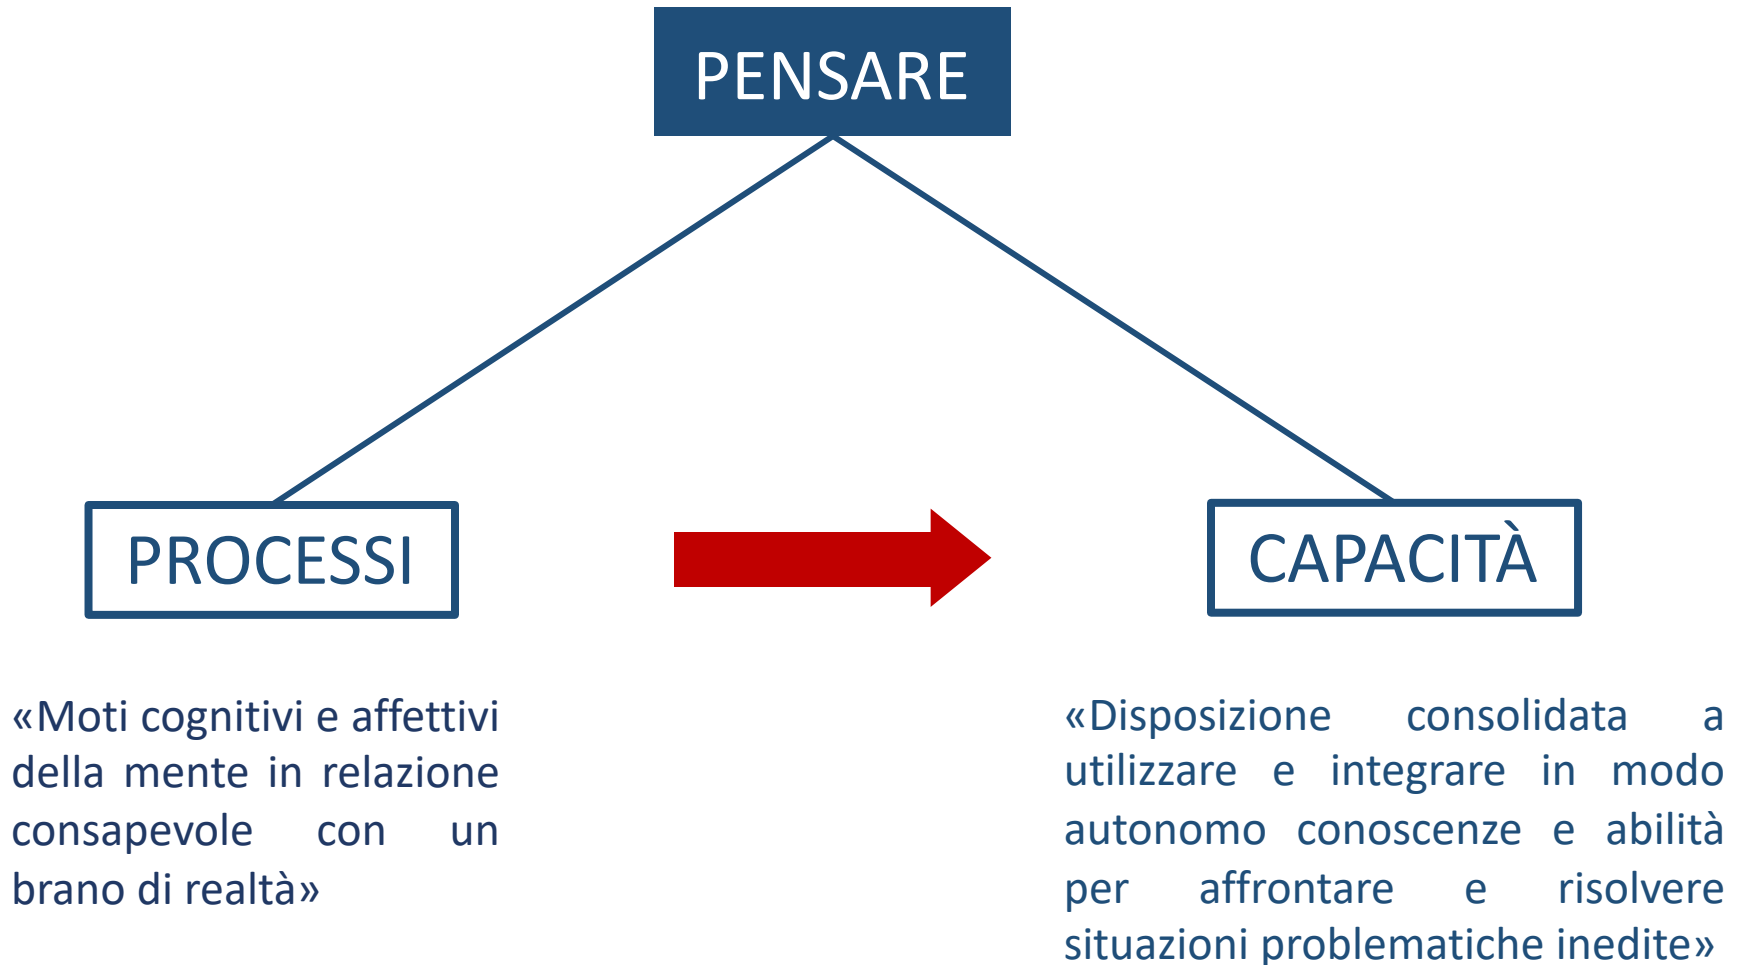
PENSARE

PROCESSI

CAPACITÀ

«Moti cognitivi e affettivi della mente in relazione consapevole con un brano di realtà»

«Disposizione consolidata a utilizzare e integrare in modo autonomo conoscenze e abilità per affrontare e risolvere situazioni problematiche inedite»